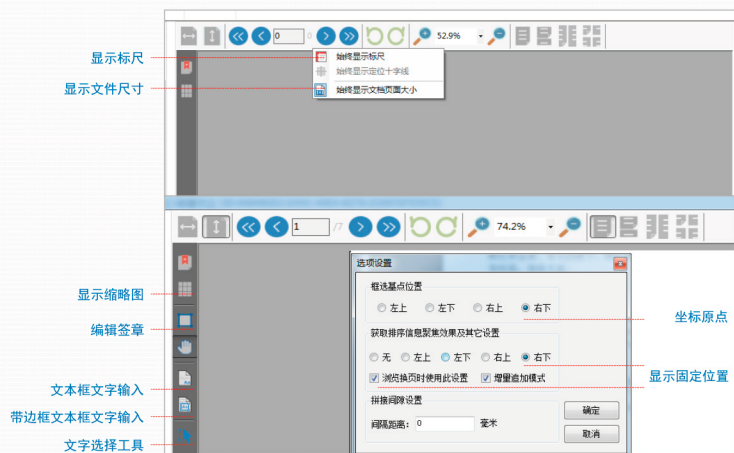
0
52.9%
显示标尺
始终显示标尺
始终显示定位十字线
显示文件尺寸
始终显示文档页面大小
1
/1
74.2%
显示缩略图
编辑签章
文本框文字输入
带边框文本框文字输入
文字选择工具
选项设置
框选基点位置
左上
左下
右上
右下
坐标原点
获取排序信息聚集效果及其它设置
无
左上
左下
右上
右下
显示固定位置
浏览换页时使用此设置
增量追加模式
拼接间隙设置
间隔距离：
0
毫米
确定
取消